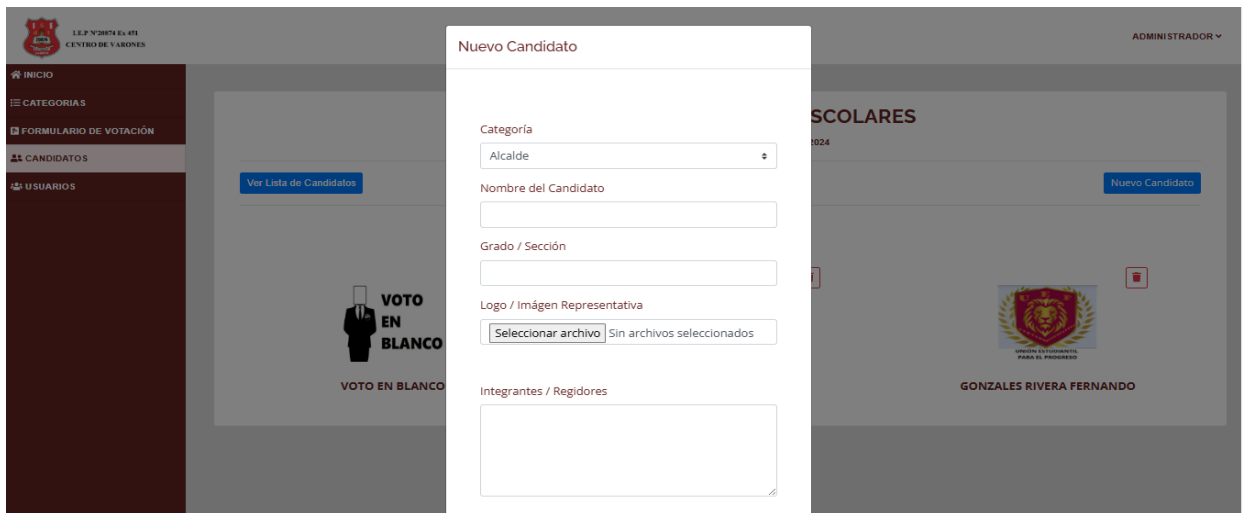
I.E.P N°20874 Ex 451
CENTRO DE VARONES

ADMINISTRADOR

INICIO
CATEGORIAS
FORMULARIO DE VOTACIÓN
CANDIDATOS
USUARIOS

SCOLARES
2024

Ver Lista de Candidatos

Nuevo Candidato

VOTO EN BLANCO

VOTO EN BLANCO

UNIÓN ESTUDIANTIL PARA EL PROGRESO

GONZALES RIVERA FERNANDO

Nuevo Candidato

Categoría
Alcalde
Nombre del Candidato
Grado / Sección
Logo / Imágen Representativa
Seleccionar archivo Sin archivos seleccionados
Integrantes / Regidores